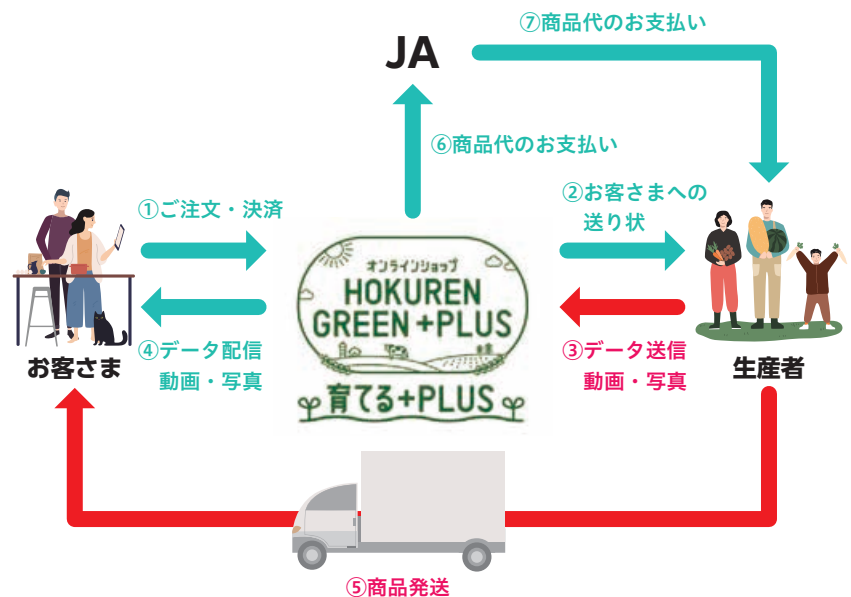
JA

⑦商品代のお支払い

⑥商品代のお支払い

①ご注文・決済

②お客さまへの送り状

オンラインショップ
HOKUREN
GREEN +PLUS
育てる+PLUS

④データ配信
動画・写真

③データ送信
動画・写真

お客さま

生産者

⑤商品発送